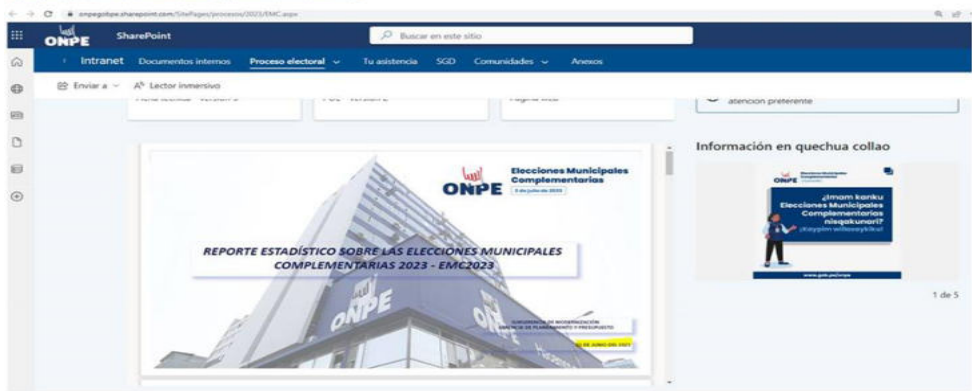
onpegobpe.sharepoint.com/SitePages/procesos/2023/EMC.aspx

ONPE SharePoint

Buscar en este sitio

Intranet Documentos internos Proceso electoral Tu asistencia SGD Comunidades Anexos

Enviar a Lector inmersivo

Ficha técnica - Versión 3 POE - Versión 2 Página Web

atención preferente

Información en quechua collao

ONPE Elecciones Municipales Complementarias

2 de julio de 2023

REPORTE ESTADÍSTICO SOBRE LAS ELECCIONES MUNICIPALES COMPLEMENTARIAS 2023 - EMC2023

SUBGERENCIA DE MODERNIZACIÓN
GERENCIA DE PLANEAMIENTO Y PRESUPUESTO

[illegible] DE JUNIO DEL 2023

ONPE

ONPE Elecciones Municipales Complementarias

¿Imam kanku Elecciones Municipales Complementarias nisqakunari? ¡Kaypim willarisiykiku!

www.gob.pe/onpe

1 de 5